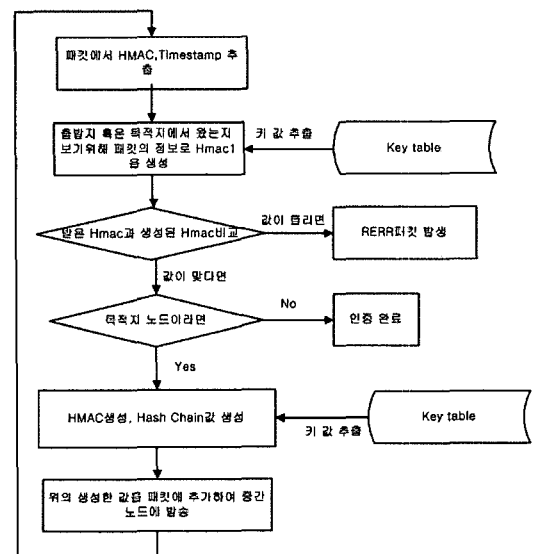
패킷에서 HMAC,Timestamp 추출

출발지 혹은 목적지에서 왔는지 보기위해 패킷의 정보로 Hmac1을 생성

키 값 추출

Key table

받은 Hmac과 생성된 Hmac비교

값이 틀리면

RERR패킷 발생

값이 맞다면

목적지 노드이라면

No

인증 완료

Yes

HMAC생성, Hash Chain값 생성

키 값 추출

Key table

위의 생성한 값을 패킷에 추가하여 중간 노드에 방송